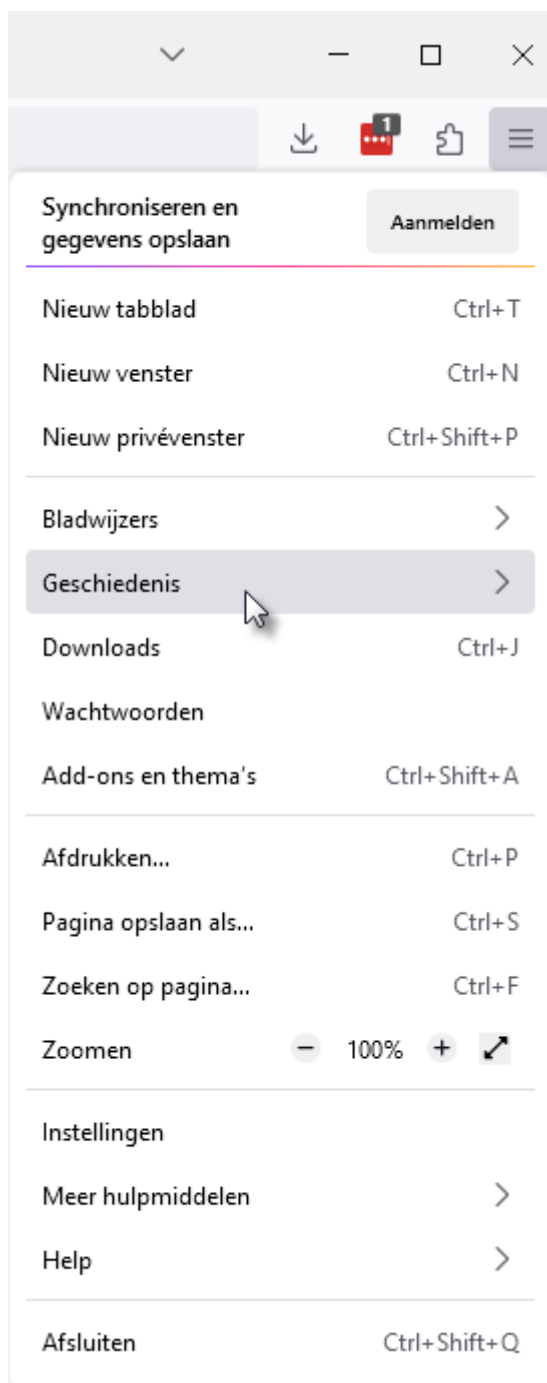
1

Synchroniseren en gegevens opslaan

Aanmelden

Nieuw tabblad Ctrl+T

Nieuw venster Ctrl+N

Nieuw privévenster Ctrl+Shift+P

Bladwijzers

Geschiedenis

Downloads Ctrl+J

Wachtwoorden

Add-ons en thema's Ctrl+Shift+A

Afdrukken... Ctrl+P

Pagina opslaan als... Ctrl+S

Zoeken op pagina... Ctrl+F

Zoomen − 100% +

Instellingen

Meer hulpmiddelen

Help

Afsluiten Ctrl+Shift+Q